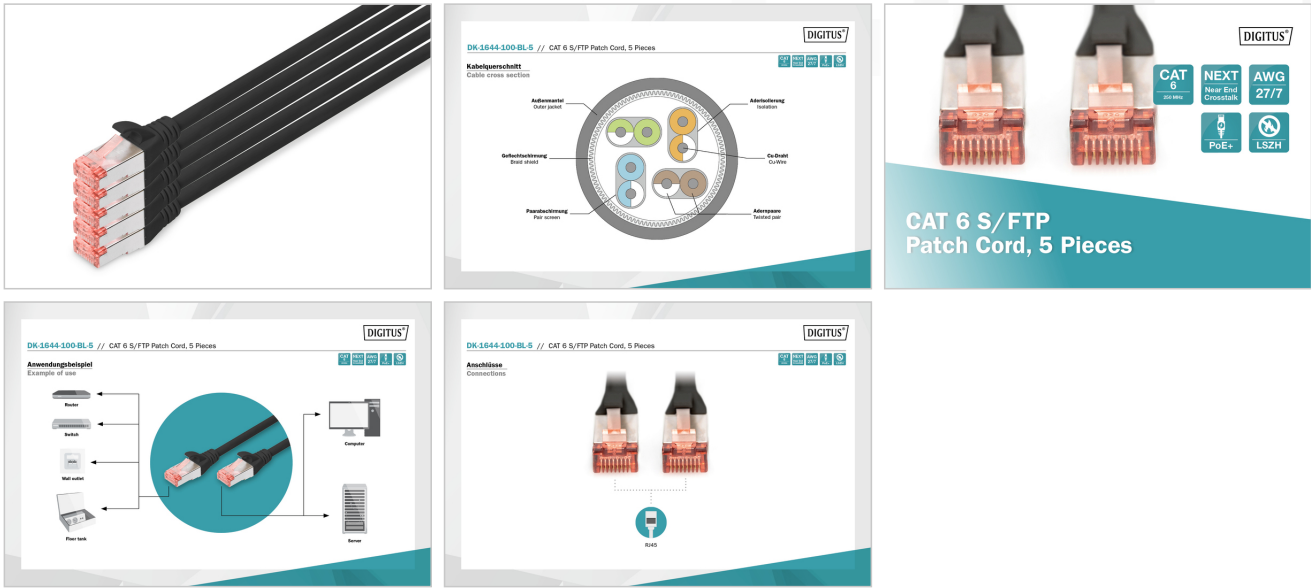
DIGITUS®

DK-1644-100-BL-5 // CAT 6 S/FTP Patch Cord, 5 Pieces

Kabelquerschnitt
Cable cross section

Außenmantel
Outer jacket

Aderisolierung
Isolation

Geflechtschirmung
Braid shield

Cu-Draht
Cu-Wire

Paarschirmung
Pair screen

Aderspaare
Twisted pair

DIGITUS®

CAT 6 250 MHz

NEXT Near End Crosstalk

AWG 27/7

PoE+

LSZH

CAT 6 S/FTP
Patch Cord, 5 Pieces

DIGITUS®

DK-1644-100-BL-5 // CAT 6 S/FTP Patch Cord, 5 Pieces

Anwendungsbeispiel
Example of use

Router

Switch

Wall outlet

Fiber tank

Computer

Server

DIGITUS®

DK-1644-100-BL-5 // CAT 6 S/FTP Patch Cord, 5 Pieces

Anschlüsse
Connections

RJ45